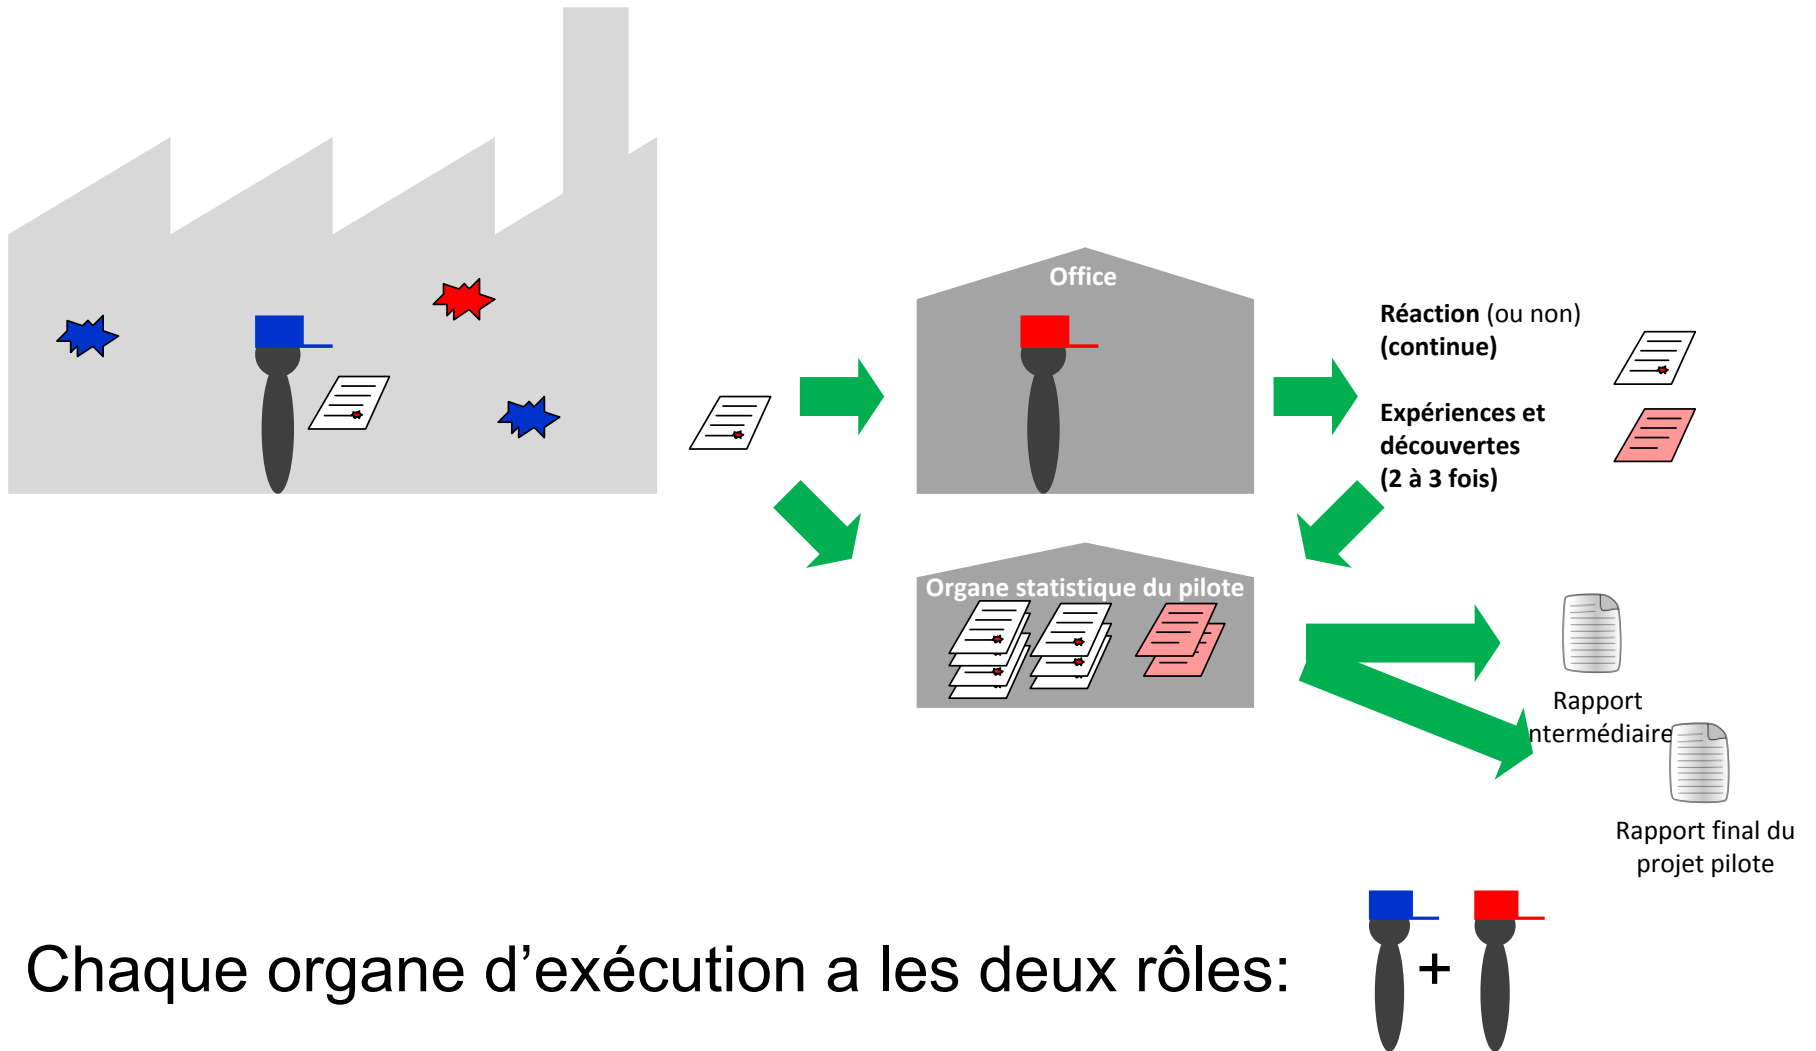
Office

Réaction (ou non) (continue)

Expériences et découvertes (2 à 3 fois)

Organe statistique du pilote

Rapport ntermédiaire

Rapport final du projet pilote

Chaque organe d’exécution a les deux rôles: +